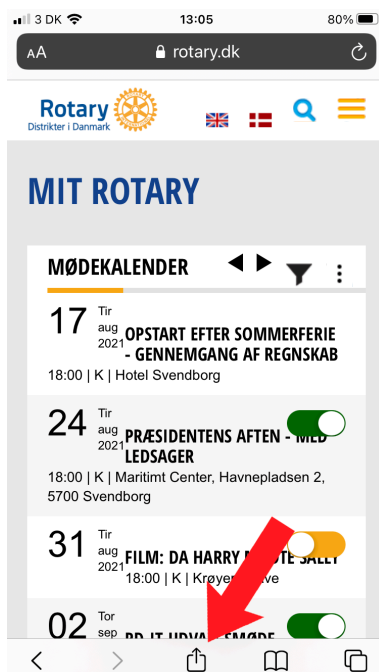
3 DK 13:05 80%

AA rotary.dk

Rotary
Distrikter i Danmark

MIT ROTARY

MØDEKALENDER

17 Tir aug 2021 OPSTART EFTER SOMMERFERIE - GENNEMGANG AF REGNSKAB
18:00 | K | Hotel Svendborg

24 Tir aug 2021 PRÆSIDENTENS AFTEN - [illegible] LEDSAGER
18:00 | K | Maritimt Center, Havnepladsen 2, 5700 Svendborg

31 Tir aug 2021 FILM: DA HARRY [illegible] SALLY
18:00 | K | Krøye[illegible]

02 Tor sep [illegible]